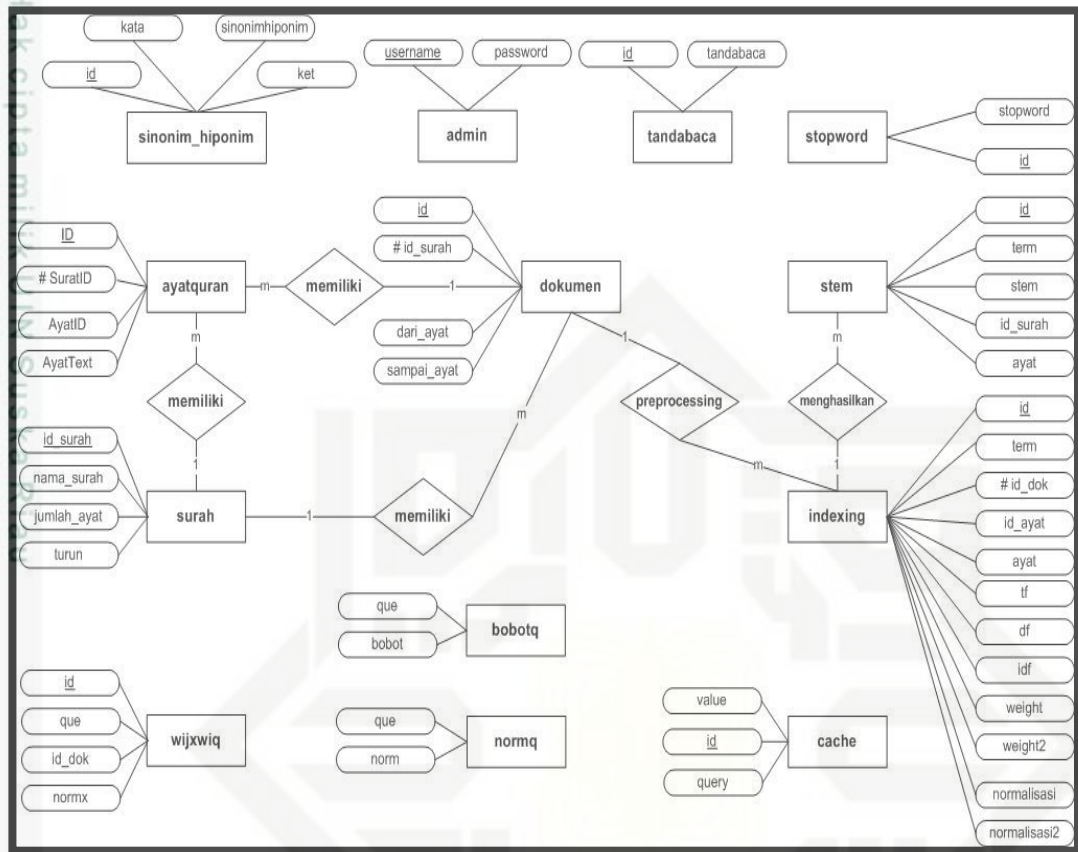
Hak cipta milik UIN Suska Riau

kata
sinonimhiponim
id
ket
sinonim_hiponim

username
password
admin

id
tandabaca
tandabaca

stopword
stopword
id

id
# id_surah
dokumen
dari_ayat
sampai_ayat

ID
# SuratID
AyatID
AyatText
ayatquran
m
memiliki
1

id
term
stem
stem
id_surah
ayat

m
memiliki
1

id_surah
nama_surah
jumlah_ayat
turun
surah
1
memiliki
m

1
preprocessing
m

m
menghasilkan
1

id
term
# id_dok
id_ayat
ayat
tf
df
idf
weight
weight2
normalisasi
normalisasi2
indexing

que
bobot
bobotq

id
que
id_dok
normx
wijxwiq

que
norm
normq

value
id
query
cache